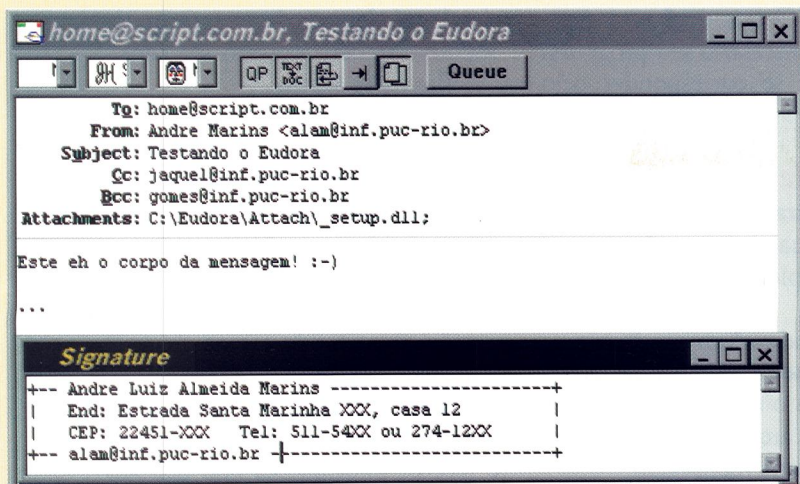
home@script.com.br, Testando o Eudora

QP Queue

To: home@script.com.br
From: Andre Marins <alam@inf.puc-rio.br>
Subject: Testando o Eudora
Cc: jaquel@inf.puc-rio.br
Bcc: gomes@inf.puc-rio.br
Attachments: C:\Eudora\Attach\_setup.dll;

Este eh o corpo da mensagem! :-)

...

Signature

+-- Andre Luiz Almeida Marins ---------------------+
| End: Estrada Santa Marinha XXX, casa 12 |
| CEP: 22451-XXX Tel: 511-54XX ou 274-12XX |
+-- alam@inf.puc-rio.br -+-------------------------+